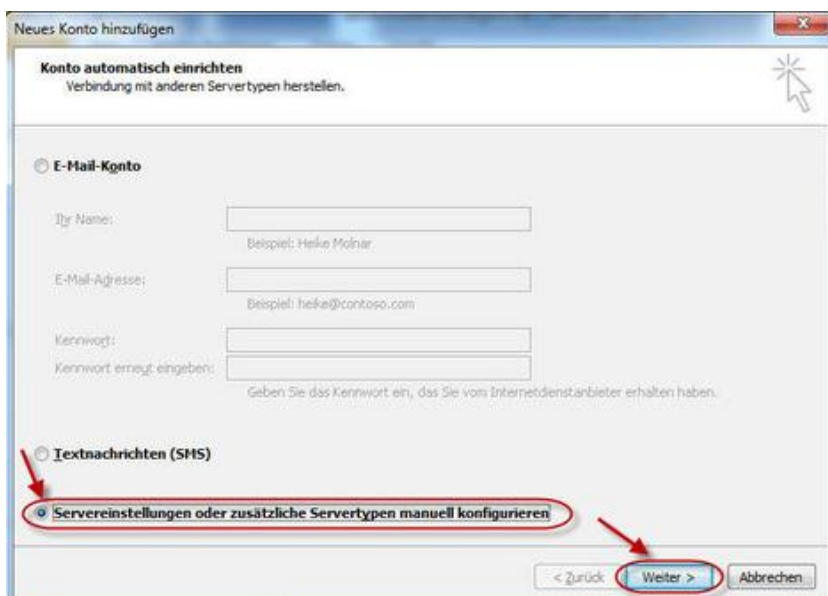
Neues Konto hinzufügen

Konto automatisch einrichten
Verbindung mit anderen Servertypen herstellen.

E-Mail-Konto

Ihr Name:
Beispiel: Heike Molnar

E-Mail-Adresse:
Beispiel: heike@contoso.com

Kennwort:
Kennwort erneut eingeben:
Geben Sie das Kennwort ein, das Sie vom Internetdienstanbieter erhalten haben.

Textnachrichten (SMS)

Servereinstellungen oder zusätzliche Servertypen manuell konfigurieren

< Zurück
Weiter >
Abbrechen